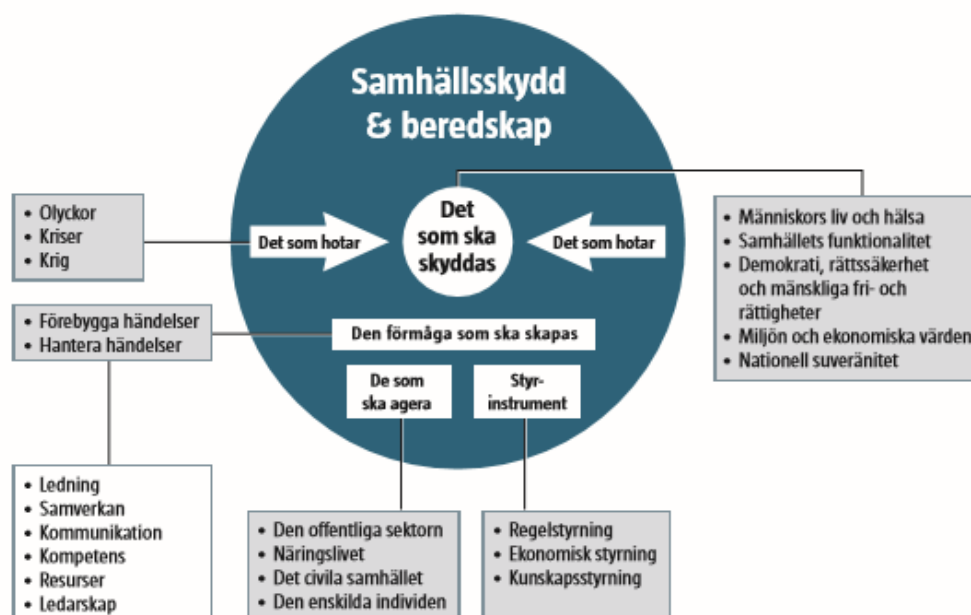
Samhällsskydd & beredskap

• Olyckor
• Kriser
• Krig

Det som hotar

Det som ska skyddas

Det som hotar

• Människors liv och hälsa
• Samhällets funktionalitet
• Demokrati, rättssäkerhet och mänskliga fri- och rättigheter
• Miljön och ekonomiska värden
• Nationell suveränitet

• Förebygga händelser
• Hantera händelser

Den förmåga som ska skapas

De som ska agera

Styrinstrument

• Ledning
• Samverkan
• Kommunikation
• Kompetens
• Resurser
• Ledarskap

• Den offentliga sektorn
• Näringslivet
• Det civila samhället
• Den enskilda individen

• Regelstyrning
• Ekonomisk styrning
• Kunskapsstyrning